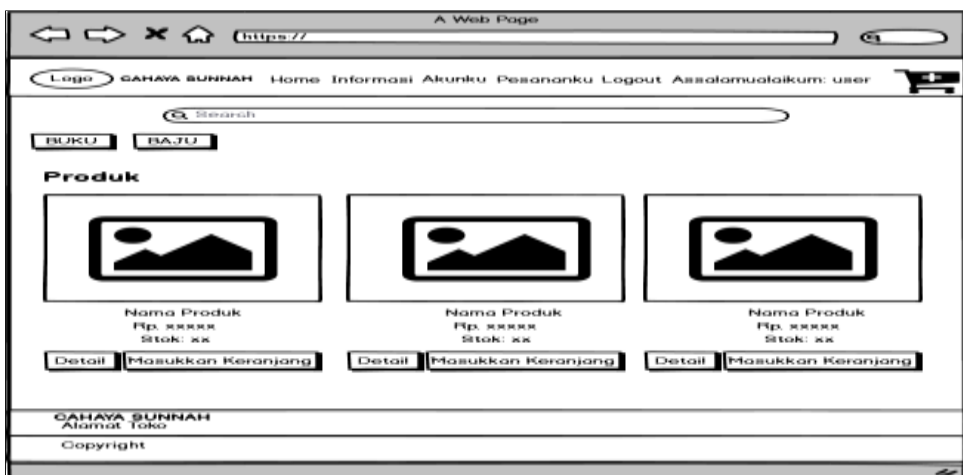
A Web Page

https://

Logo CAHAYA SUNNAH Home Informasi Akunku Pesananku Logout Assalamualaikum: user

Search

BUKU BAJU

Produk

Nama Produk
Rp. xxxxx
Stok: xx
Detail Masukkan Keranjang

Nama Produk
Rp. xxxxx
Stok: xx
Detail Masukkan Keranjang

Nama Produk
Rp. xxxxx
Stok: xx
Detail Masukkan Keranjang

CAHAYA SUNNAH
Alamat Toko

Copyright